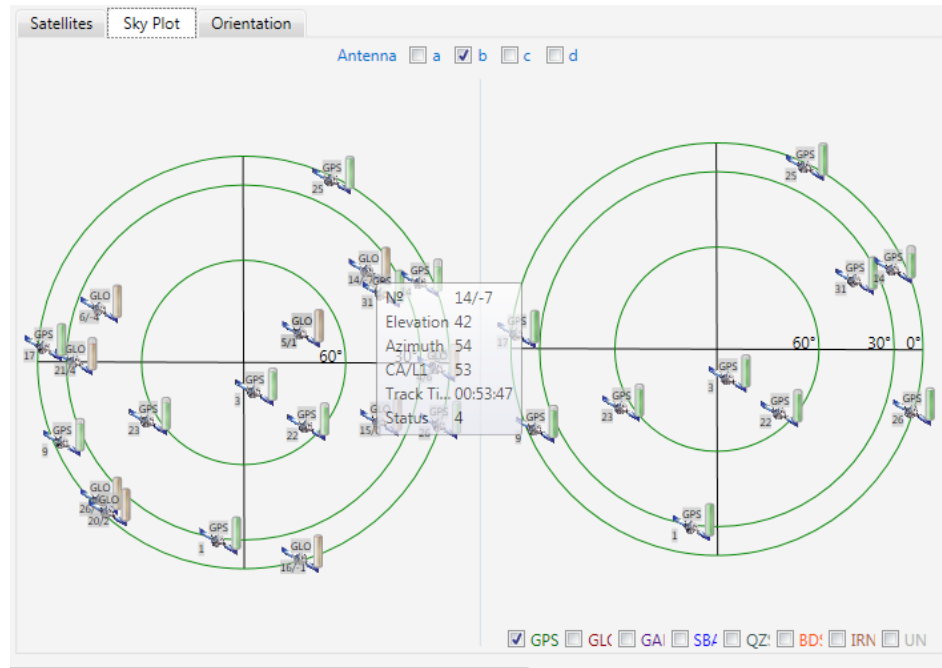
Satellites | Sky Plot | Orientation

Antenna a b c d

GPS 25
GLO 14/
GPS 31
GLO 6/
GPS 17
GLO 21/4
GLO 5/1
60°
GPS 3
GPS 23
GPS 22
15/
GPS 9
GLO 26/
GLO 20/2
GPS 1
GLO 16/1
30°

№ 14/-7
Elevation 42
Azimuth 54
CA/L1 53
Track Ti... 00:53:47
Status 4

GPS 25
GPS 14
GPS 31
17
60°
30°
0°
GPS 3
GPS 23
GPS 22
GPS 26
GPS 9
GPS 1

GPS GL( GAI SBA QZS BDS IRN UN